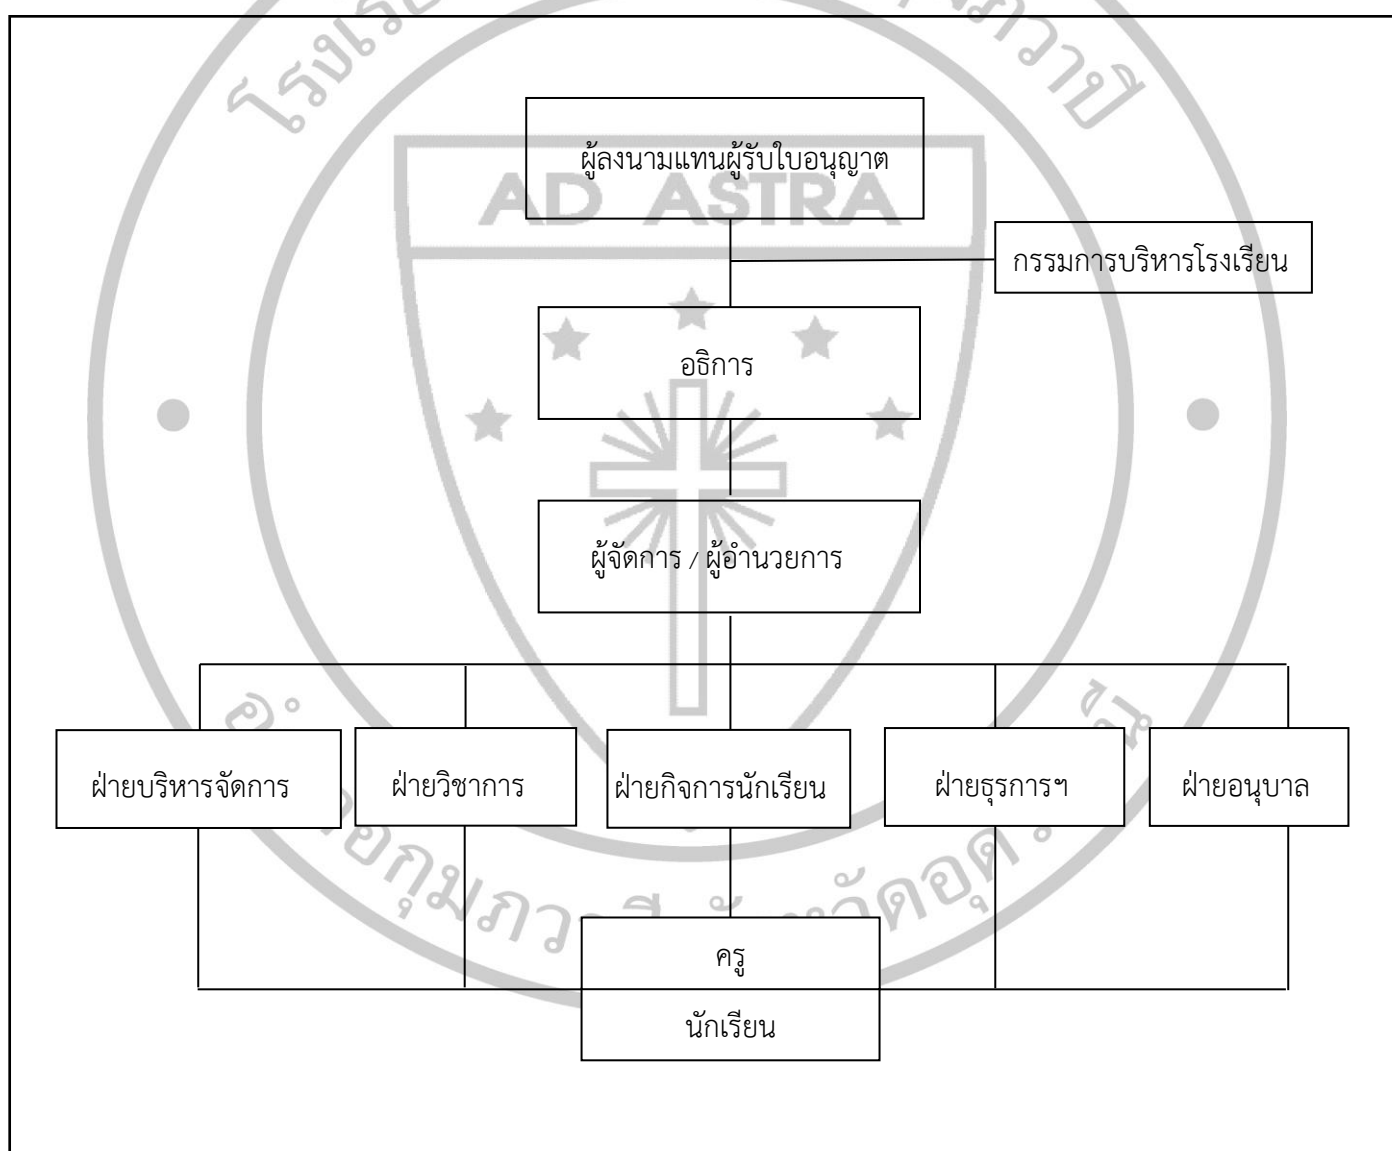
โรงเรียน
ภาวาปี

AD ASTRA

ผู้ลงนามแทนผู้รับใบอนุญาต

กรรมการบริหารโรงเรียน

อธิการ

ผู้จัดการ / ผู้อำนวยการ

ฝ่ายบริหารจัดการ

ฝ่ายวิชาการ

ฝ่ายกิจการนักเรียน

ฝ่ายธุรการฯ

ฝ่ายอนุบาล

อ.
จ.

อกุมภวาปี จังหวัดอุ

ครู

นักเรียน